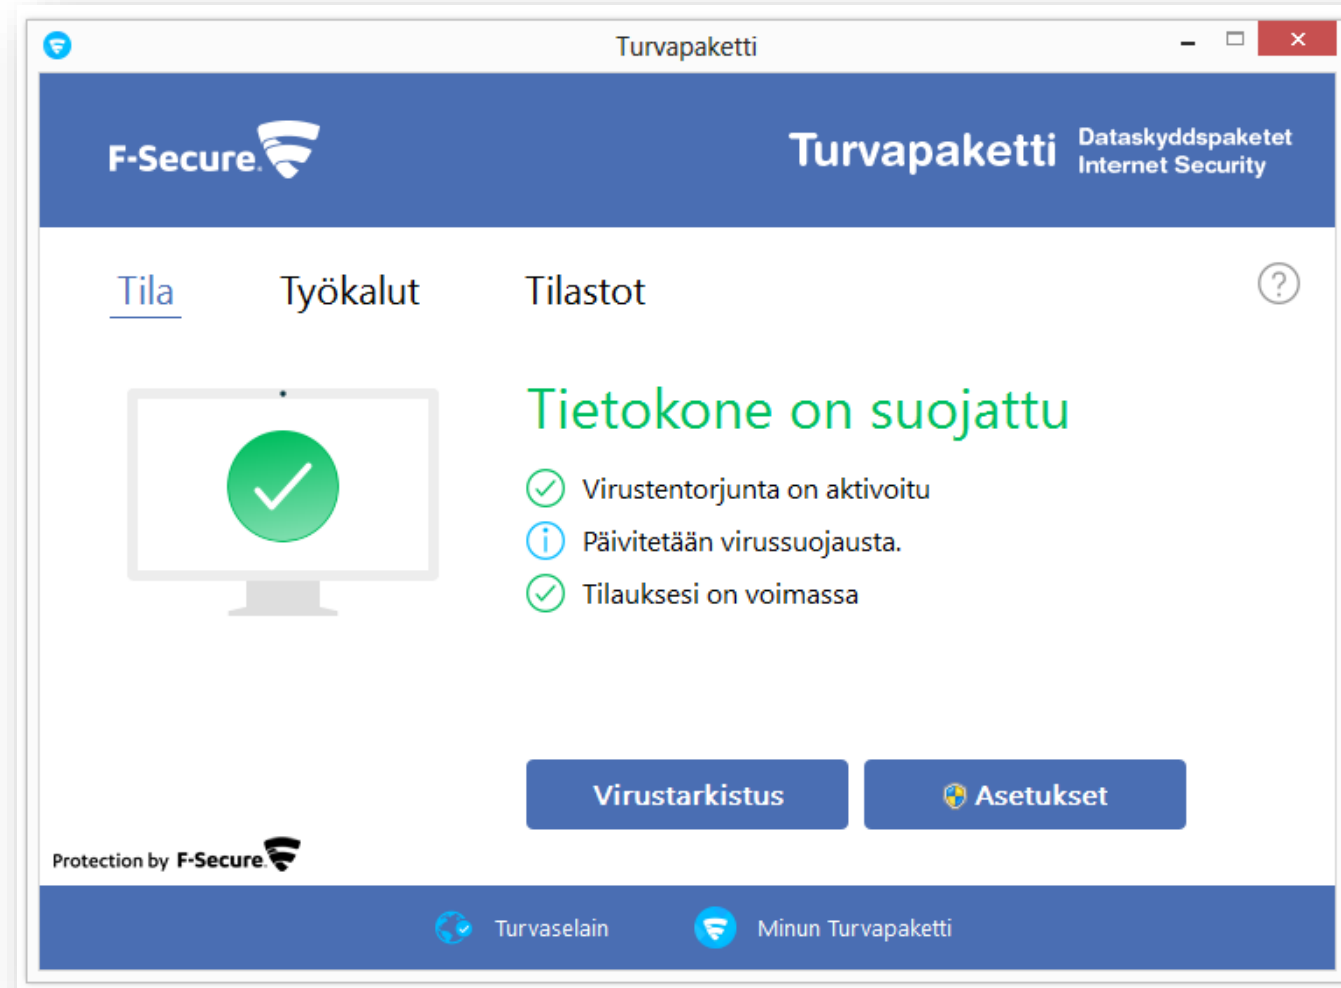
Turvapaketti

F-Secure.

Turvapaketti Dataskyddspaketet Internet Security

Tila Työkalut Tilastot

?

Tietokone on suojattu

Virustentorjunta on aktivoitu

Päivitetään virussuojausta.

Tilauksesi on voimassa

Virustarkistus

Asetukset

Protection by F-Secure.

Turvaselain

Minun Turvapaketti